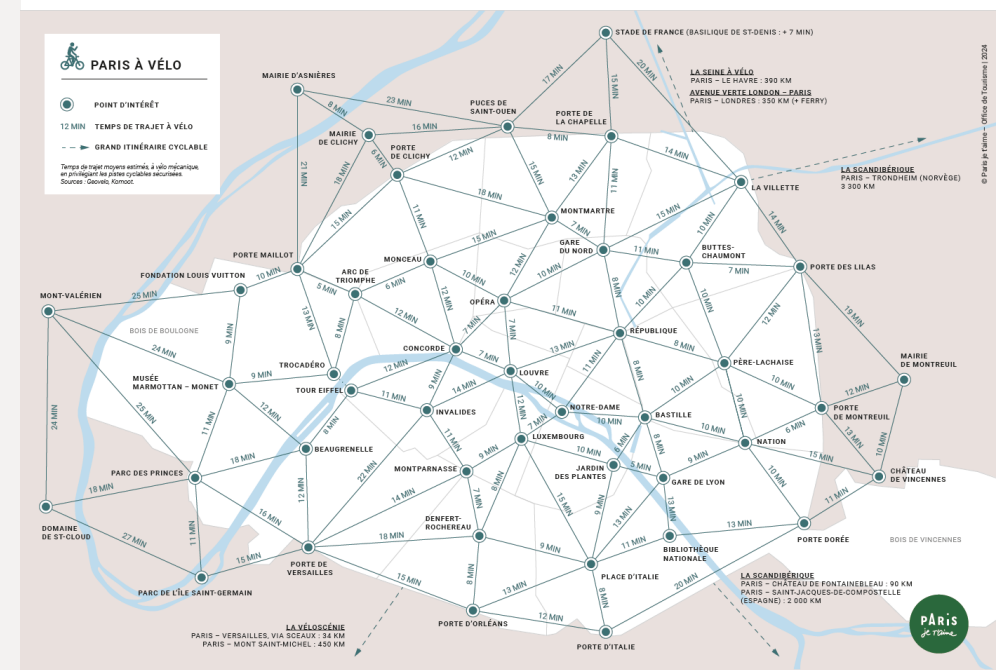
PARIS À VÉLO

POINT D'INTÉRÊT
12 MIN TEMPS DE TRAJET À VÉLO
GRAND ITINÉRAIRE CYCLABLE

Temps de trajet moyens estimés, à vélo mécanique, en privilégiant les pistes cyclables sécurisées. Sources : Geovelo, Komoot.

STADE DE FRANCE (BASILIQUE DE ST-DENIS : + 7 MIN)

LA SEINE À VÉLO
PARIS – LE HAVRE : 390 KM
AVENUE VERTE LONDON – PARIS
PARIS – LONDRES : 350 KM (+ FERRY)

LA SCANDIBÉRIQUE
PARIS – TRONDHEIM (NORVÈGE)
3 300 KM

© Paris je t'aime – Office de Tourisme | 2024

MAIRIE D'ASNIÈRES
PUCES DE SAINT-OUEN
PORTE DE LA CHAPELLE
MAIRIE DE CLICHY
PORTE DE CLICHY
LA VILLETTE
MONTMARTRE
GARE DU NORD
BUTTES-CHAUMONT
PORTE DES LILAS
PORTE MAILLOT
ARC DE TRIOMPHE
MONCEAU
OPÉRA
FONDATION LOUIS VUITTON
MONT-VALÉRIEN
BOIS DE BOULOGNE
RÉPUBLIQUE
CONCORDE
LOUVRE
PÈRE-LACHAISE
MAIRIE DE MONTREUIL
MUSÉE MARMOTTAN – MONET
TROCADÉRO
TOUR EIFFEL
INVALIDES
NOTRE-DAME
BASTILLE
PORTE DE MONTREUIL
LUXEMBOURG
NATION
BEAUGRENELLE
MONTPARNASSE
JARDIN DES PLANTES
GARE DE LYON
CHÂTEAU DE VINCENNES
PARC DES PRINCES
DENFERT-ROCHEREAU
DOMAINE DE ST-CLOUD
PORTE DE VERSAILLES
BIBLIOTHÈQUE NATIONALE
PORTE DORÉE
BOIS DE VINCENNES
PARC DE L'ÎLE SAINT-GERMAIN
PLACE D'ITALIE
PORTE D'ORLÉANS
PORTE D'ITALIE

LA SCANDIBÉRIQUE
PARIS – CHÂTEAU DE FONTAINEBLEAU : 90 KM
PARIS – SAINT-JACQUES-DE-COMPOSTELLE (ESPAGNE) : 2 000 KM

LA VÉLOSCÉNIE
PARIS – VERSAILLES, VIA SCEAUX : 34 KM
PARIS – MONT SAINT-MICHEL : 450 KM

PARIS je t'aime

17 MIN 15 MIN 20 MIN 23 MIN 8 MIN 16 MIN 8 MIN 14 MIN 21 MIN 18 MIN 6 MIN 12 MIN 15 MIN 13 MIN 11 MIN 18 MIN 15 MIN 11 MIN 14 MIN 15 MIN 7 MIN 15 MIN 10 MIN 11 MIN 7 MIN 12 MIN 8 MIN 10 MIN 10 MIN 5 MIN 6 MIN 10 MIN 25 MIN 13 MIN 12 MIN 12 MIN 7 MIN 11 MIN 19 MIN 9 MIN 24 MIN 9 MIN 7 MIN 7 MIN 13 MIN 8 MIN 11 MIN 8 MIN 13 MIN 12 MIN 14 MIN 10 MIN 12 MIN 11 MIN 10 MIN 10 MIN 24 MIN 25 MIN 11 MIN 12 MIN 9 MIN 7 MIN 10 MIN 6 MIN 10 MIN 8 MIN 6 MIN 13 MIN 10 MIN 9 MIN 15 MIN 22 MIN 9 MIN 5 MIN 13 MIN 10 MIN 18 MIN 14 MIN 7 MIN 8 MIN 12 MIN 18 MIN 16 MIN 15 MIN 9 MIN 13 MIN 11 MIN 27 MIN 11 MIN 15 MIN 18 MIN 8 MIN 9 MIN 11 MIN 13 MIN 15 MIN 13 MIN 8 MIN 20 MIN 12 MIN 8 MIN